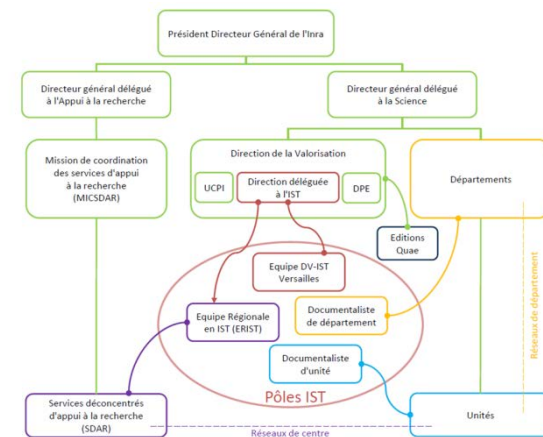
Président Directeur Général de l'Inra

Directeur général délégué à l'Appui à la recherche

Directeur général délégué à la Science

Mission de coordination des services d'appui à la recherche (MICSDAR)

Direction de la Valorisation

UCPI

Direction déléguée à l'IST

DPE

Départements

Editions Quae

Equipe DV-IST Versailles

Equipe Régionale en IST (ERIST)

Documentaliste de département

Documentaliste d'unité

Pôles IST

Services déconcentrés d'appui à la recherche (SDAR)

Unités

Réseaux de centre

Réseaux de département